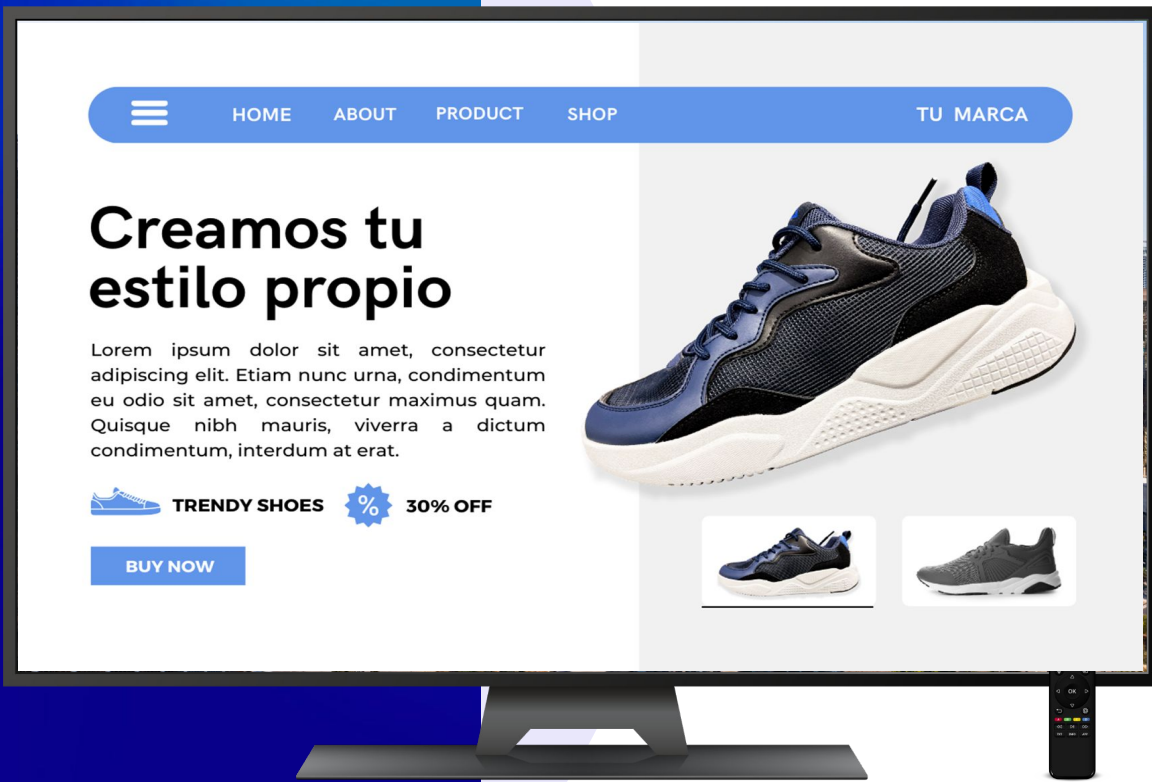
HOME ABOUT PRODUCT SHOP TU MARCA

Creamos tu estilo propio

Lorem ipsum dolor sit amet, consectetur adipiscing elit. Etiam nunc urna, condimentum eu odio sit amet, consectetur maximus quam. Quisque nibh mauris, viverra a dictum condimentum, interdum at erat.

TRENDY SHOES % 30% OFF

BUY NOW

OK